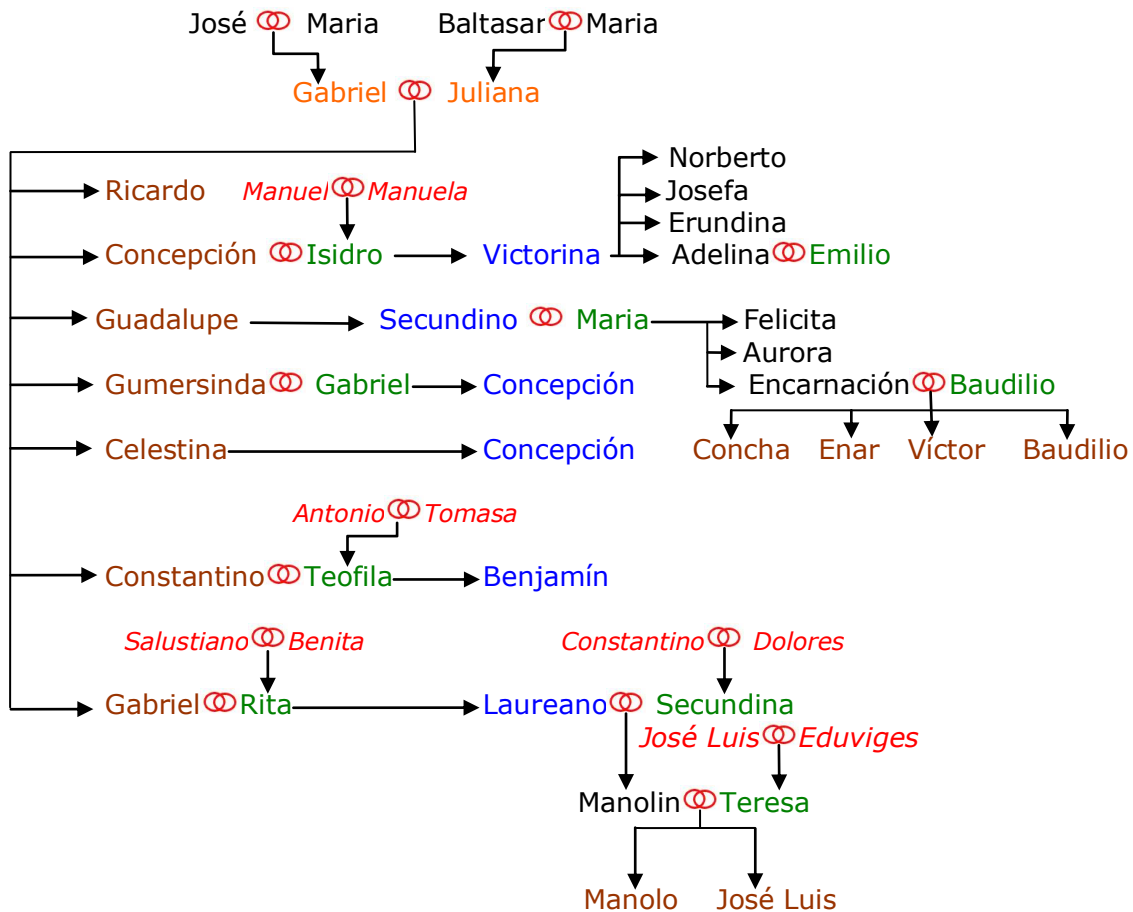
José Maria
Baltasar Maria
Gabriel Juliana

Ricardo
Manuel Manuela
Concepción Isidro
Victorina
Norberto
Josefa
Erundina
Adelina Emilio

Guadalupe
Secundino Maria
Felicita
Aurora
Encarnación Baudilio
Concha
Enar
Víctor
Baudilio

Gumersinda Gabriel
Concepción

Celestina
Concepción

Antonio Tomasa
Constantino Teofila
Benjamín

Salustiano Benita
Constantino Dolores
Gabriel Rita
Laureano Secundina
José Luis Eduviges
Manolin Teresa
Manolo
José Luis